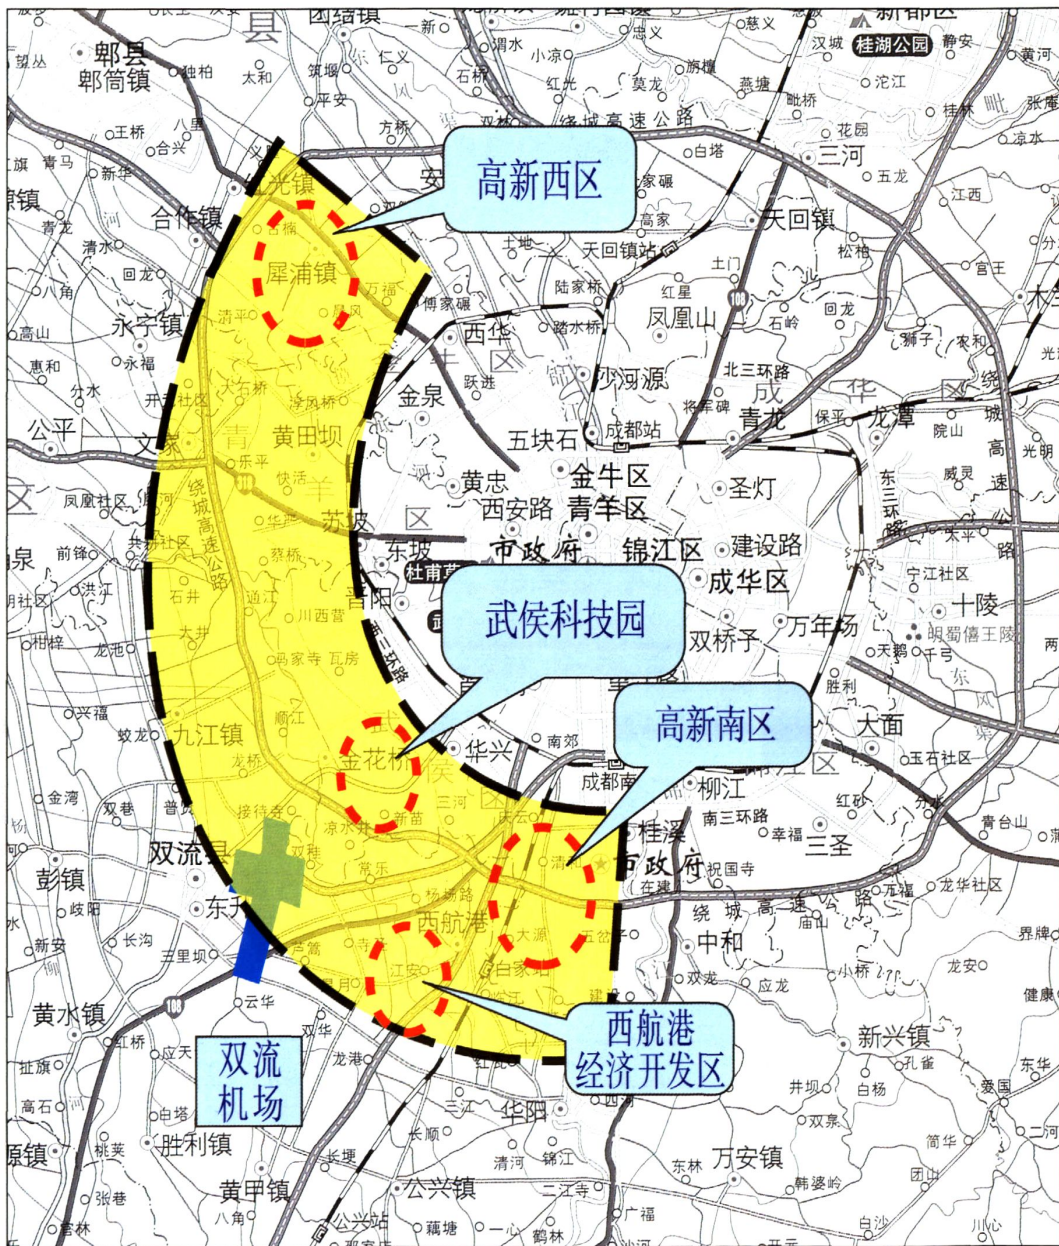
高新西区

武侯科技园

高新南区

西航港
经济开发区

双流
机场

郫县
郫筒镇
团结镇
新都区
桂湖公园
绕城高速公路
三河
天回镇
天回镇站
犀浦镇
合作镇
永宁镇
西华
凤凰山
金泉
沙河源
成都站
青龙
龙潭
五块石
黄田坝
黄忠
金牛区
西安路
青羊区
圣灯
苏坡
东坡
市政府
锦江区
建设路
成华区
杜甫草堂
晋阳
十陵
双桥子
万年场
明蜀僖王陵
大面
九江镇
金花桥
华兴
南郊
成都南
柳江
南三环路
三圣
桂溪
市政府
双流县
东升
西航港
大源
中和
彭镇
黄水镇
双流机场
华阳
胜利镇
黄甲镇
公兴镇
万安镇
新兴镇
公平
文家
清水
回龙
八角
高山
惠和
永福
分水
凤凰社区
前锋
洪江
柑梓
龙池
兴福
蛟龙
金湾
双巷
普兴
岐阳
新安
长沟
三里坝
云华
红桥
应天
扯旗
高石
白塔
桃荚
张巷
龙港
双华
三江
长顺
清河
锦江
二江寺
广福
东林
韩婆岭
白沙
双龙
应龙
小桥
龙安
健康
界牌
孔雀
白杨
井坝
双泉
顺江
龙华社区
青台山
红砂
幸福
祝国寺
玉石社区
胜利
千弓
天鹅
宁江社区
太平
威灵
院山
东三环路
保平
北三环路
石岭
回龙
狮子
红星
土门
陆家桥
踏水桥
傅家碾
跃进
将军碑
土地
高家
白塔
五龙
江西
宫王
松柏
花园
沱江
汉城
静安
慈义
忠义
新
渭水
小凉
红光
莫龙
旃檀
燕塘
毗桥
石桥
仁义
筑堰
平安
方桥
太和
柏柏
王桥
八里
合兴
新华
青马
青龙
安德
红光镇
凤凰
万福
清平
大石桥
乐平
快活
绕城高速公路
华兴
蔡桥
通江
川西营
大井
石井
冯家寺
瓦房
顺江
龙桥
接待寺
凉水井
新苗
三河
庆云
常乐
双桂
杨柳路
白家
江安
奇月
寺
沙坪
新华
清江
东升
建设
五显庙
二河
东华
光明
太平
永宁
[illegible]